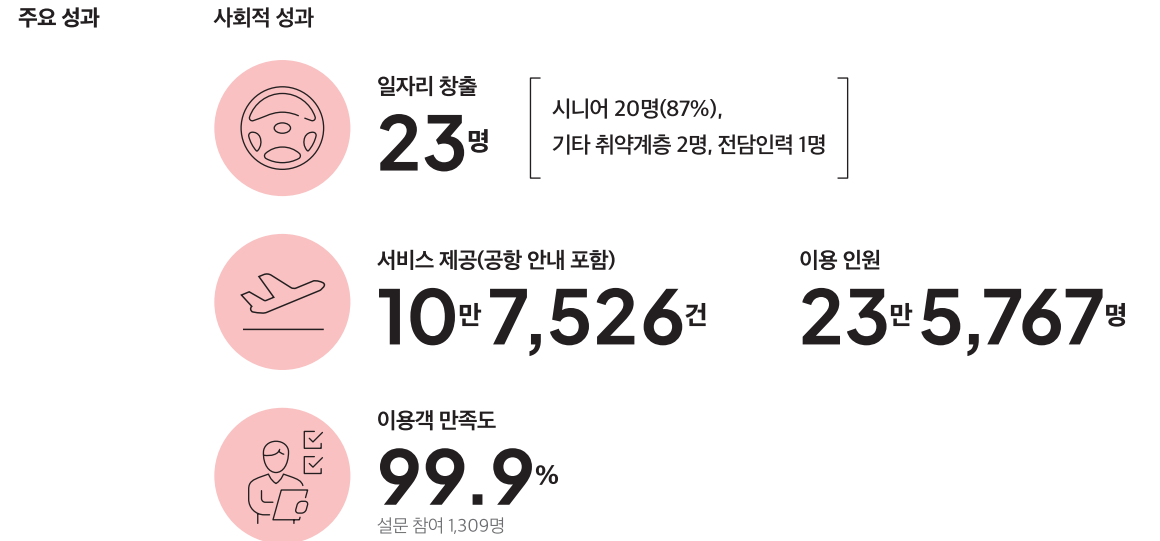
주요 성과

사회적 성과

일자리 창출

23명

시니어 20명(87%), 기타 취약계층 2명, 전담인력 1명

서비스 제공(공항 안내 포함)

10만 7,526건

이용 인원

23만 5,767명

이용객 만족도

99.9%

설문 참여 1,309명